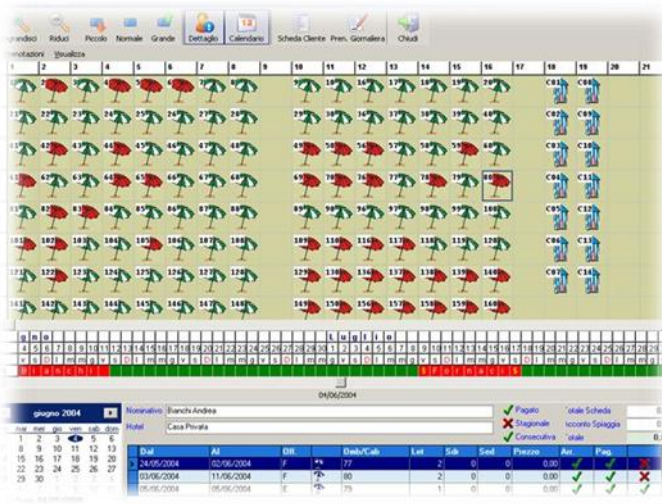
grandisci Riduci Piccolo Normale Grande Dettaglio Calendario Scheda Cliente Pren. Giornaliera Chiudi

notazioni Visualizza

| 1 | 2 | 3 | 4 | 5 | 6 | 7 | 8 | 9 | 10 | 11 | 12 | 13 | 14 | 15 | 16 | 17 | 18 | 19 | 20 | 21 |
|---|---|---|---|---|---|---|---|---|---|---|---|---|---|---|---|---|---|---|---|---|

C01 C08
C02 C09
C03 C10
C04 C11
C05 C12
C06 C13
C07 C14

g n o
L u g l i o
B i a n c h i
B F o r n a c i B

04/06/2004

giugno 2004
mar mer gio ven sab dom
1 2 3 4 5 6
8 9 10 11 12 13
15 16 17 18 19 20
22 23 24 25 26 27
29 30

Nominativo Bianchi Andrea
Hotel Casa Privata

Pagato
Stagionale
Consecutiva

Totale Scheda
Acconto Spiaggia
Totale

| Dal | Al | Dir. | | Omb/Cab | Let | Sdr | Sed | Prezzo | Arr. | Pag. | |
|---|---|---|---|---|---|---|---|---|---|---|---|
| 24/05/2004 | 02/06/2004 | F | | 77 | 2 | 0 | 0 | 0,00 | | | |
| 03/06/2004 | 11/06/2004 | F | | 80 | 2 | 0 | 0 | 0,00 | | | |
| 05/06/2004 | 05/06/2004 | E | | 75 | 1 | 0 | 0 | 0,00 | | | |